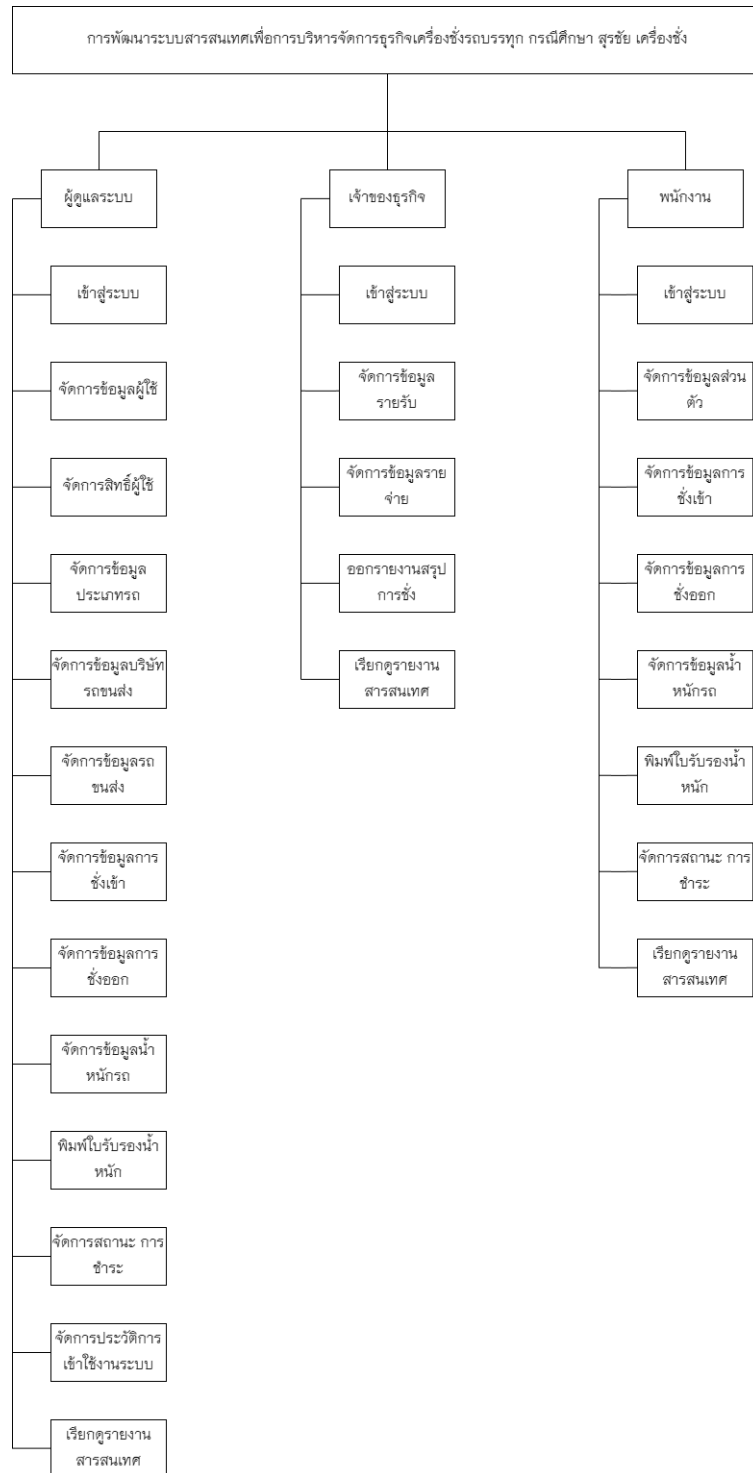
การพัฒนาระบบสารสนเทศเพื่อการบริหารจัดการธุรกิจเครื่องชั่งรถบรรทุก กรณีศึกษา สุรชัย เครื่องชั่ง

ผู้ดูแลระบบ

เข้าสู่ระบบ

จัดการข้อมูลผู้ใช้

จัดการสิทธิ์ผู้ใช้

จัดการข้อมูลประเภทรถ

จัดการข้อมูลบริษัทรถขนส่ง

จัดการข้อมูลรถขนส่ง

จัดการข้อมูลการชั่งเข้า

จัดการข้อมูลการชั่งออก

จัดการข้อมูลน้ำหนักรถ

พิมพ์ใบรับรองน้ำหนัก

จัดการสถานะ การชำระ

จัดการประวัติการเข้าใช้งานระบบ

เรียกดูรายงานสารสนเทศ

เจ้าของธุรกิจ

เข้าสู่ระบบ

จัดการข้อมูลรายรับ

จัดการข้อมูลรายจ่าย

ออกรายงานสรุปการชั่ง

เรียกดูรายงานสารสนเทศ

พนักงาน

เข้าสู่ระบบ

จัดการข้อมูลส่วนตัว

จัดการข้อมูลการชั่งเข้า

จัดการข้อมูลการชั่งออก

จัดการข้อมูลน้ำหนักรถ

พิมพ์ใบรับรองน้ำหนัก

จัดการสถานะ การชำระ

เรียกดูรายงานสารสนเทศ